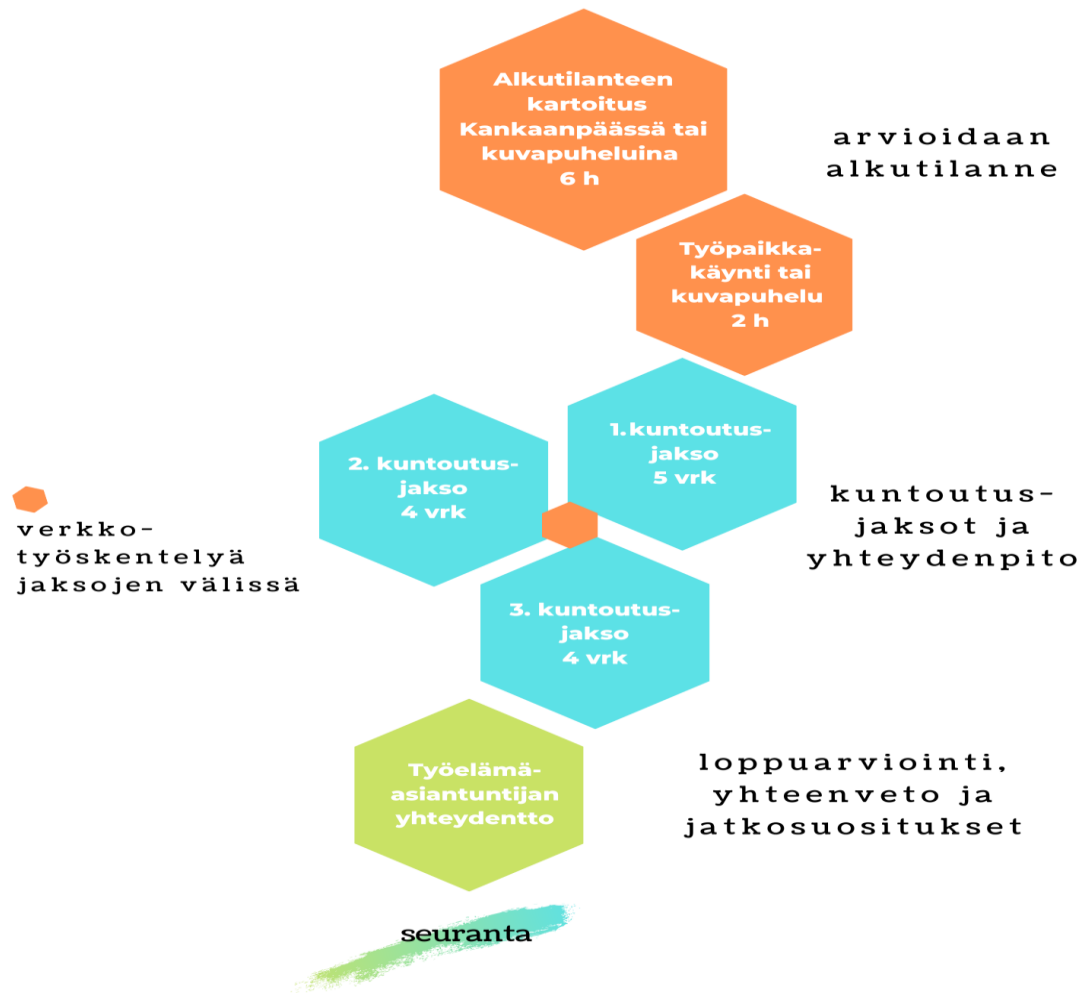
Alkutilanteen kartoitus Kankaanpäässä tai kuvapuheluina 6 h

arvioidaan alkutilanne

Työpaikkakäynti tai kuvapuhelu 2 h

1. kuntoutusjakso 5 vrk

2. kuntoutusjakso 4 vrk

verkkotyöskentelyä jaksojen välissä

kuntoutusjaksot ja yhteydenpito

3. kuntoutusjakso 4 vrk

Työelämäasiantuntijan yhteydentto

loppuarviointi, yhteenveto ja jatkosuositukset

seuranta